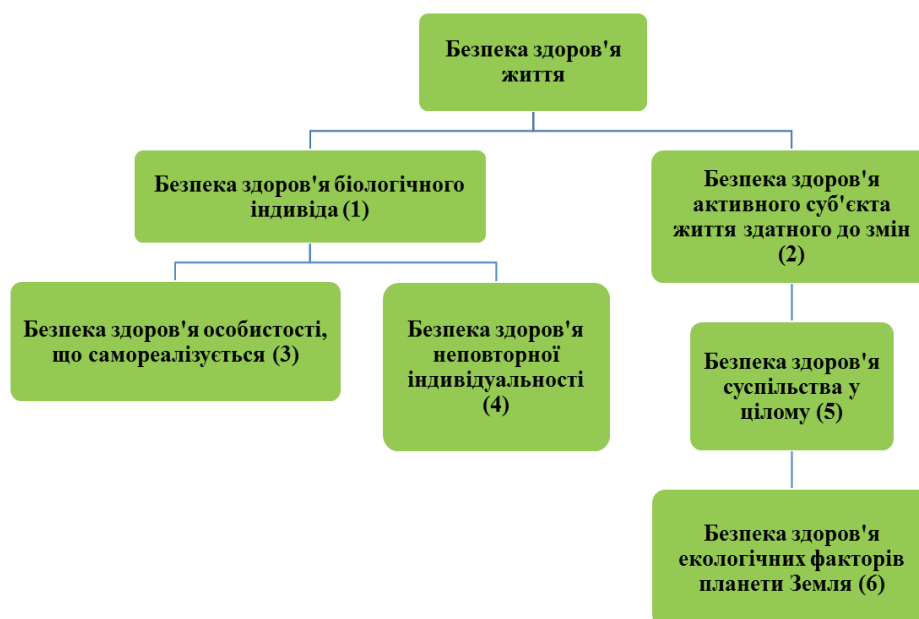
Безпека здоров'я життя

Безпека здоров'я біологічного індивіда (1)

Безпека здоров'я активного суб'єкта життя здатного до змін (2)

Безпека здоров'я особистості, що самореалізується (3)

Безпека здоров'я неповторної індивідуальності (4)

Безпека здоров'я суспільства у цілому (5)

Безпека здоров'я екологічних факторів планети Земля (6)